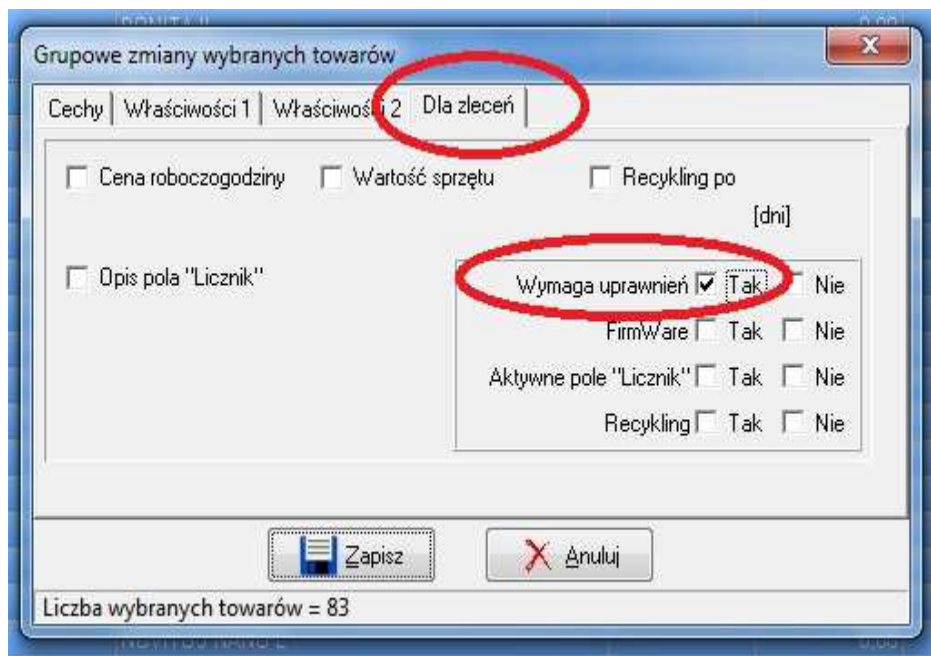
Grupowe zmiany wybranych towarów

Cechy | Właściwości 1 | Właściwości 2 | Dla zleceń

Cena roboczogodziny
Wartość sprzętu
Recykling po
[dni]

Opis pola "Licznik"

Wymaga uprawnień ☑ Tak ☐ Nie
FirmWare ☐ Tak ☐ Nie
Aktywne pole "Licznik" ☐ Tak ☐ Nie
Recykling ☐ Tak ☐ Nie

Zapisz
Anuluj

Liczba wybranych towarów = 83